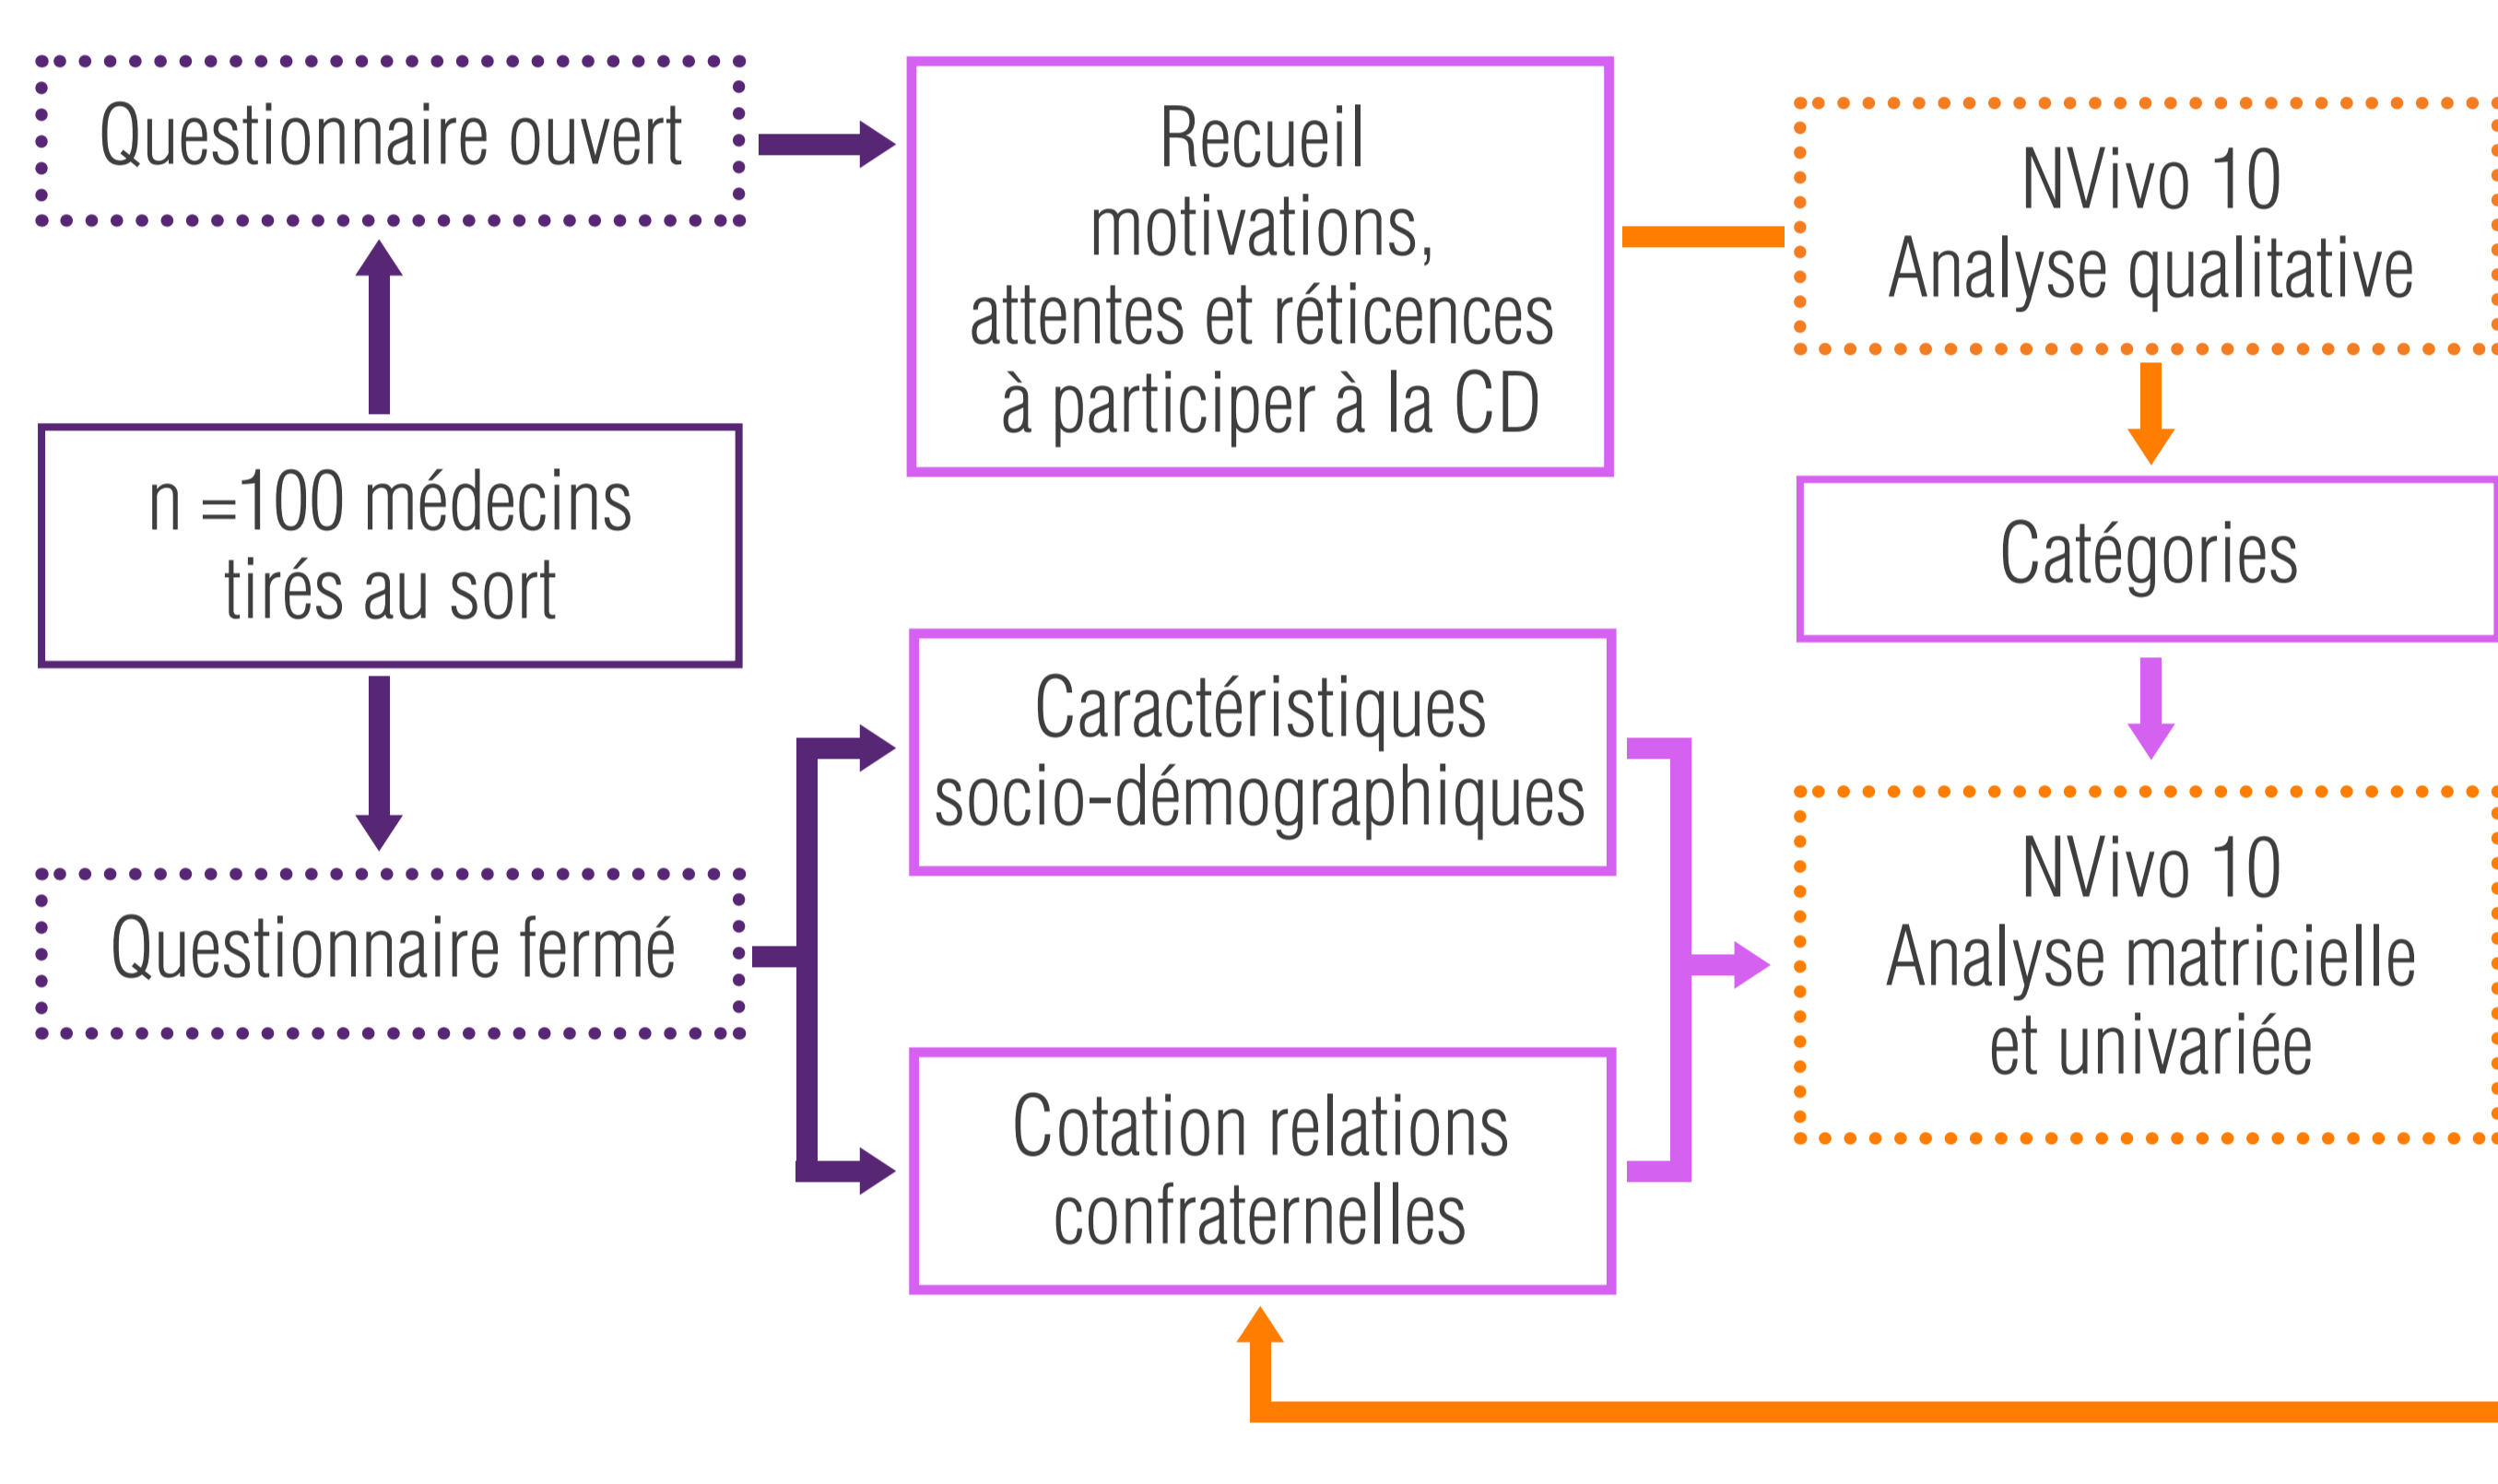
Questionnaire ouvert

Recueil motivations, attentes et réticences à participer à la CD

NVivo 10
Analyse qualitative

n =100 médecins tirés au sort

Catégories

Caractéristiques socio-démographiques

Questionnaire fermé

NVivo 10
Analyse matricielle et univariée

Cotation relations confraternelles